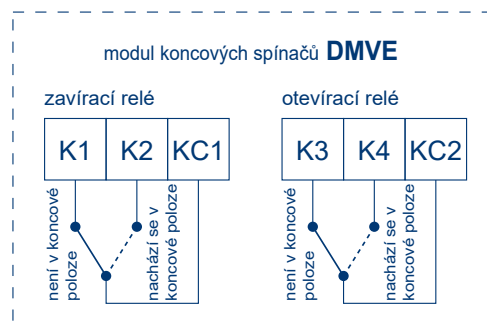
modul koncových spínačů **DMVE**

zavírací relé

| K1 | K2 | KC1 |
|---|---|---|

není v koncové poloze

nachází se v koncové poloze

otevírací relé

| K3 | K4 | KC2 |
|---|---|---|

není v koncové poloze

nachází se v koncové poloze